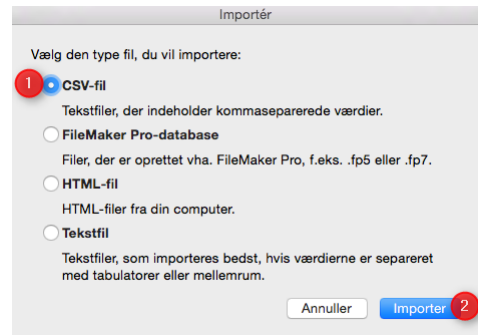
Importér

Vælg den type fil, du vil importere:

1

CSV-fil

Tekstfiler, der indeholder kommaseparerede værdier.

FileMaker Pro-database

Filer, der er oprettet vha. FileMaker Pro, f.eks. .fp5 eller .fp7.

HTML-fil

HTML-filer fra din computer.

Tekstfil

Tekstfiler, som importeres bedst, hvis værdierne er separeret med tabulatorer eller mellemrum.

Annuller

Importer

2